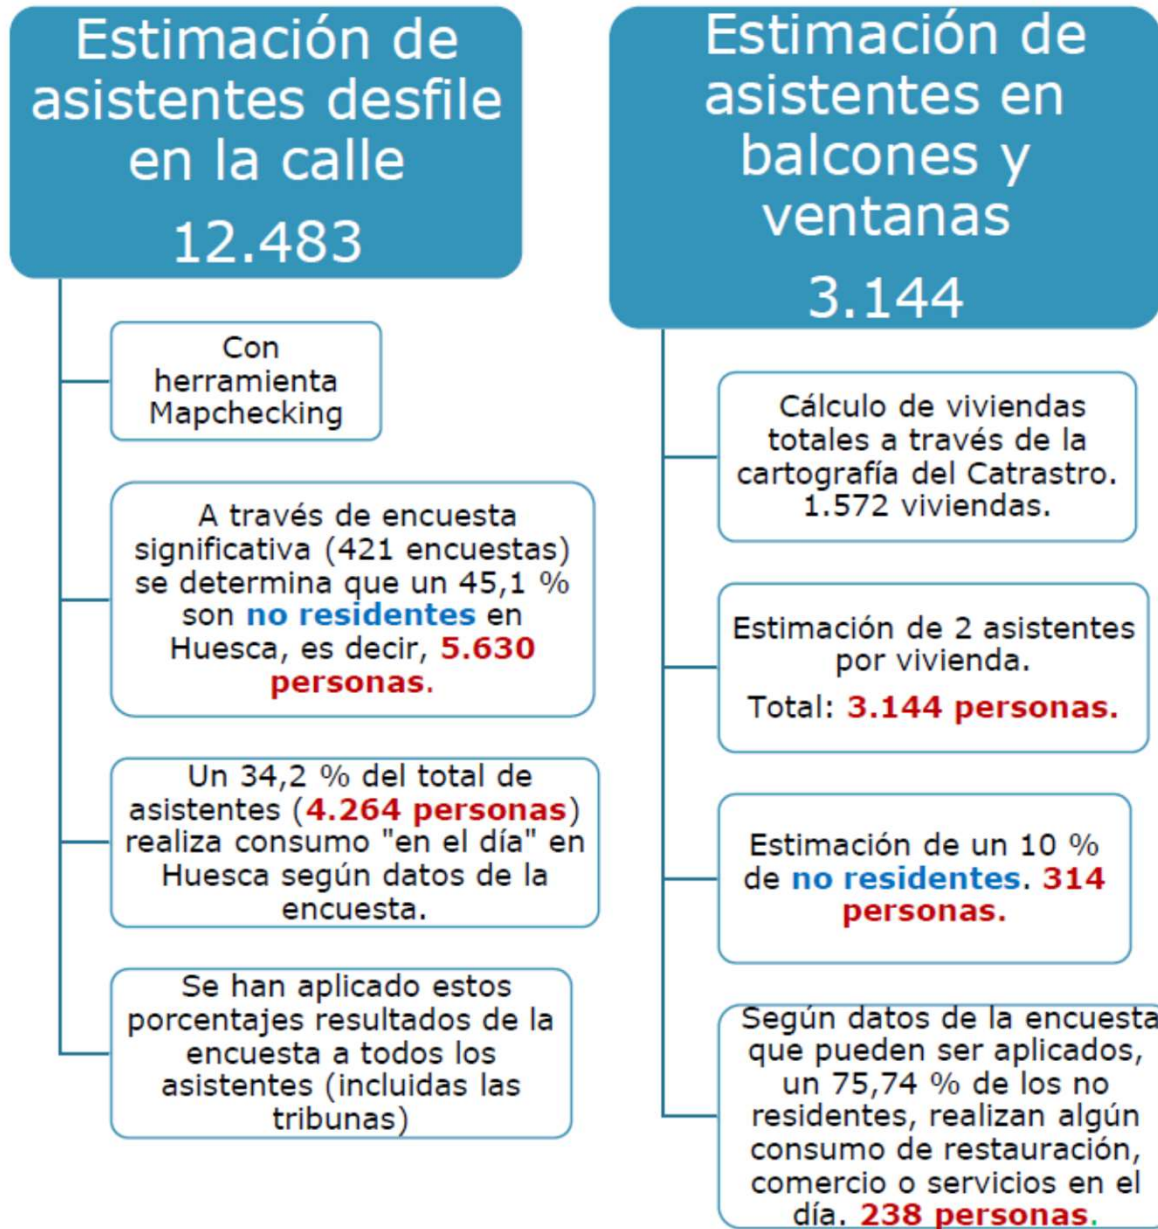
Estimación de asistentes desfile en la calle

12.483

Con herramienta Mapchecking

A través de encuesta significativa (421 encuestas) se determina que un 45,1 % son no residentes en Huesca, es decir, 5.630 personas.

Un 34,2 % del total de asistentes (4.264 personas) realiza consumo "en el día" en Huesca según datos de la encuesta.

Se han aplicado estos porcentajes resultados de la encuesta a todos los asistentes (incluidas las tribunas)

Estimación de asistentes en balcones y ventanas

3.144

Cálculo de viviendas totales a través de la cartografía del Catrastro. 1.572 viviendas.

Estimación de 2 asistentes por vivienda.

Total: 3.144 personas.

Estimación de un 10 % de no residentes. 314 personas.

Según datos de la encuesta que pueden ser aplicados, un 75,74 % de los no residentes, realizan algún consumo de restauración, comercio o servicios en el día. 238 personas.